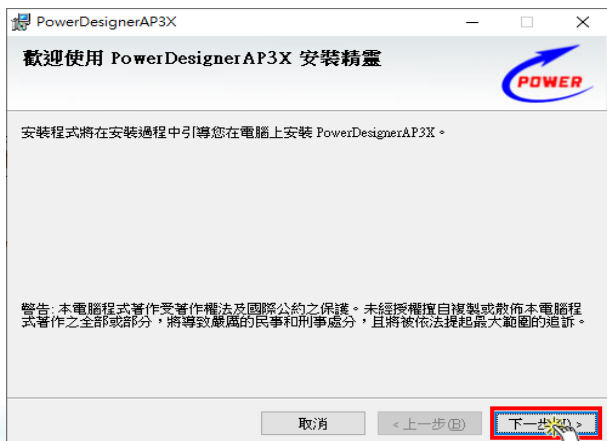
PowerDesignerAP3X

歡迎使用 PowerDesignerAP3X 安裝精靈

POWER

安裝程式將在安裝過程中引導您在電腦上安裝 PowerDesignerAP3X。

警告: 本電腦程式著作受著作權法及國際公約之保護。未經授權擅自複製或散佈本電腦程式著作之全部或部分，將導致嚴厲的民事和刑事處分，且將被依法提起最大範圍的追訴。

取消

< 上一步(B)

下一步(N) >